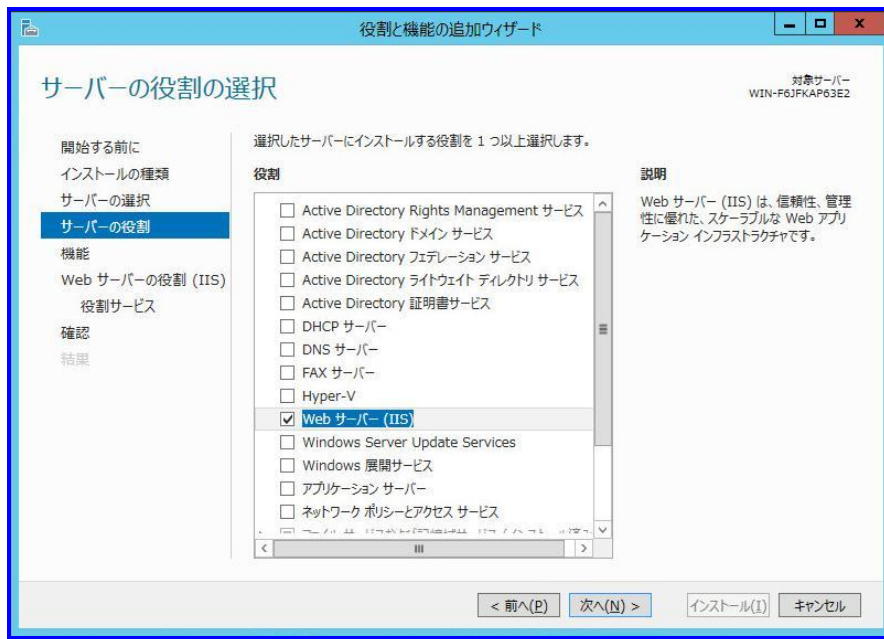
役割と機能の追加ウィザード

サーバーの役割の選択

対象サーバー
WIN-F6JFKAP63E2

開始する前に
インストールの種類
サーバーの選択
サーバーの役割
機能
Web サーバーの役割 (IIS)
役割サービス
確認
結果

選択したサーバーにインストールする役割を 1 つ以上選択します。

役割

☐ Active Directory Rights Management サービス
☐ Active Directory ドメイン サービス
☐ Active Directory フェデレーション サービス
☐ Active Directory ライトウェイト ディレクトリ サービス
☐ Active Directory 証明書サービス
☐ DHCP サーバー
☐ DNS サーバー
☐ FAX サーバー
☐ Hyper-V
☑ Web サーバー (IIS)
☐ Windows Server Update Services
☐ Windows 展開サービス
☐ アプリケーション サーバー
☐ ネットワーク ポリシーとアクセス サービス
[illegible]

説明

Web サーバー (IIS) は、信頼性、管理性に優れた、スケーラブルな Web アプリケーション インフラストラクチャです。

< 前へ(P)　次へ(N) >　インストール(I)　キャンセル